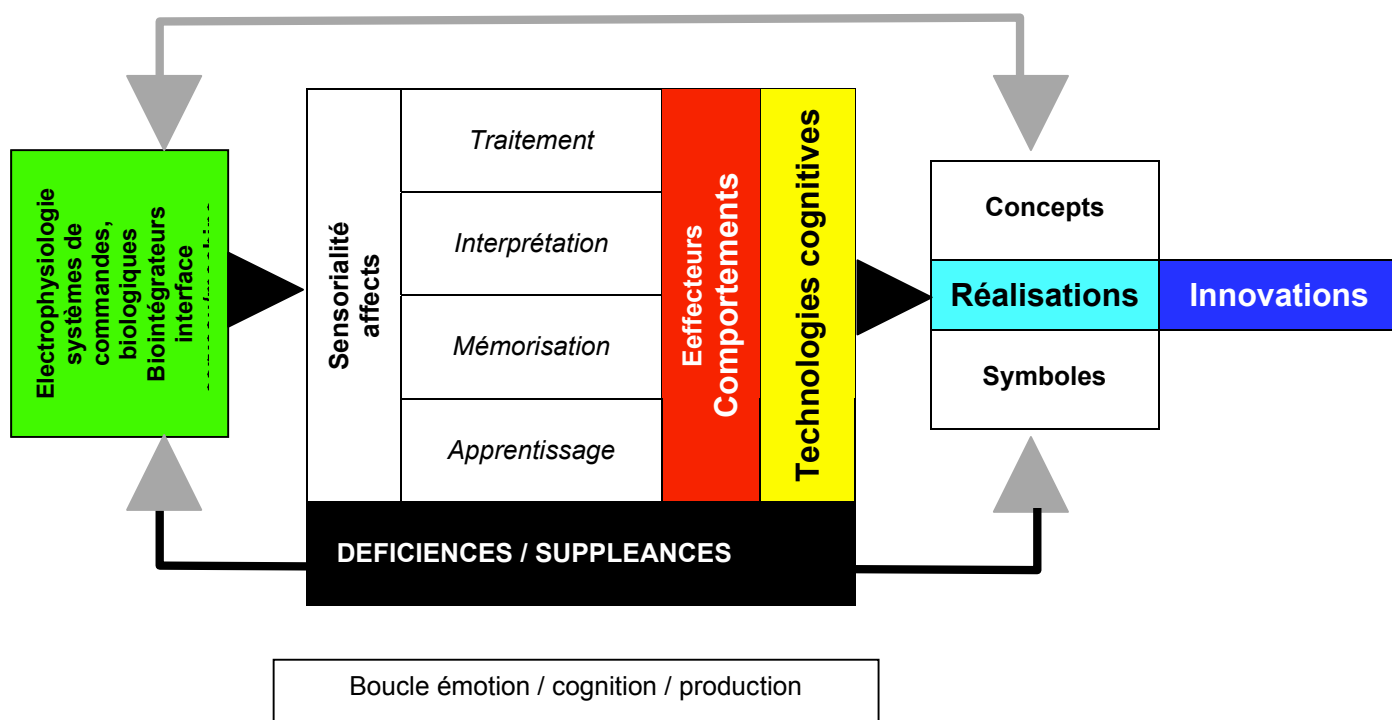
Electrophysiologie systèmes de commandes, biologiques Biointégrateurs interface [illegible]

Sensorialité affects

Traitement

Interprétation

Mémorisation

Apprentissage

Eefecteurs Comportements

Technologies cognitives

Concepts

Réalisations

Innovations

Symboles

DEFICIENCES / SUPPLEANCES

Boucle émotion / cognition / production